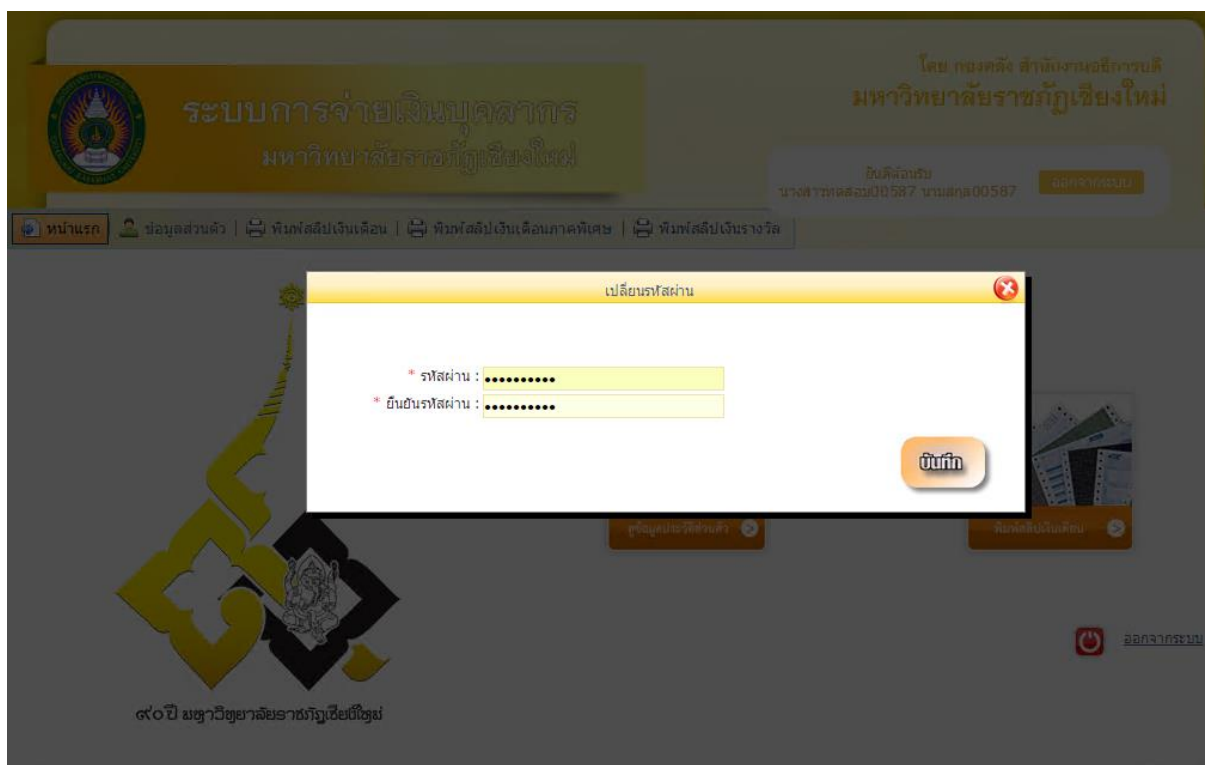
ระบบการจ่ายเงินบุคลากร
มหาวิทยาลัยราชภัฏเชียงใหม่

โดย กองคลัง สำนักงานอธิการบดี
มหาวิทยาลัยราชภัฏเชียงใหม่

ยินดีต้อนรับ
นางสาวทดสอบ00587 นามสกุล00587
ออกจากระบบ

หน้าแรก | ข้อมูลส่วนตัว | พิมพ์สลิปเงินเดือน | พิมพ์สลิปเงินเดือนภาคพิเศษ | พิมพ์สลิปเงินรางวัล

เปลี่ยนรหัสผ่าน

* รหัสผ่าน : ••••••••••
* ยืนยันรหัสผ่าน : ••••••••••

บันทึก

ดูข้อมูลประวัติส่วนตัว

พิมพ์สลิปเงินเดือน

ออกจากระบบ

๙๐ ปี มหาวิทยาลัยราชภัฏเชียงใหม่